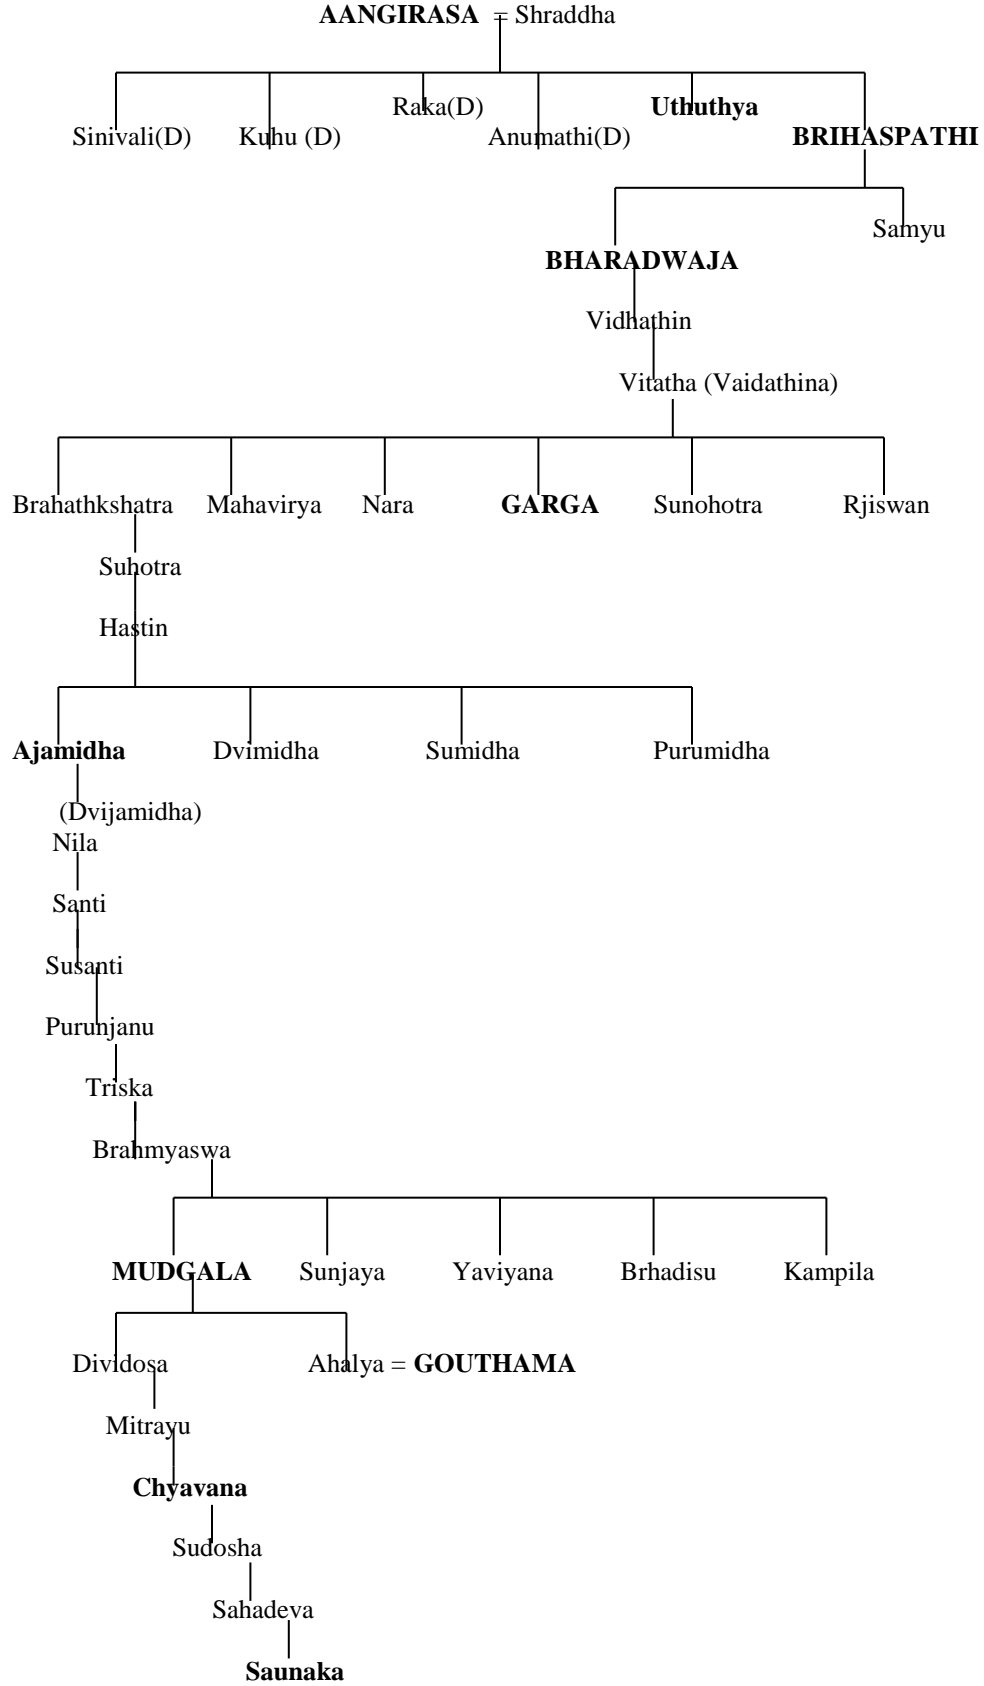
AANGIRASA = Shraddha

Sinivali(D) Kuhu (D) Raka(D) Anumathi(D) Uthuthya BRIHASPATHI

BHARADWAJA Samyu

Vidhathin

Vitatha (Vaidathina)

Brahathkshatra Mahavirya Nara GARGA Sunohotra Rjiswan

Suhotra

Hastin

Ajamidha Dvimidha Sumidha Purumidha

(Dvijamidha)

Nila

Santi

Susanti

Purunjanu

Triska

Brahmyaswa

MUDGALA Sunjaya Yaviyana Brhadisu Kampila

Dividosa Ahalya = GOUTHAMA

Mitrayu

Chyavana

Sudosha

Sahadeva

Saunaka